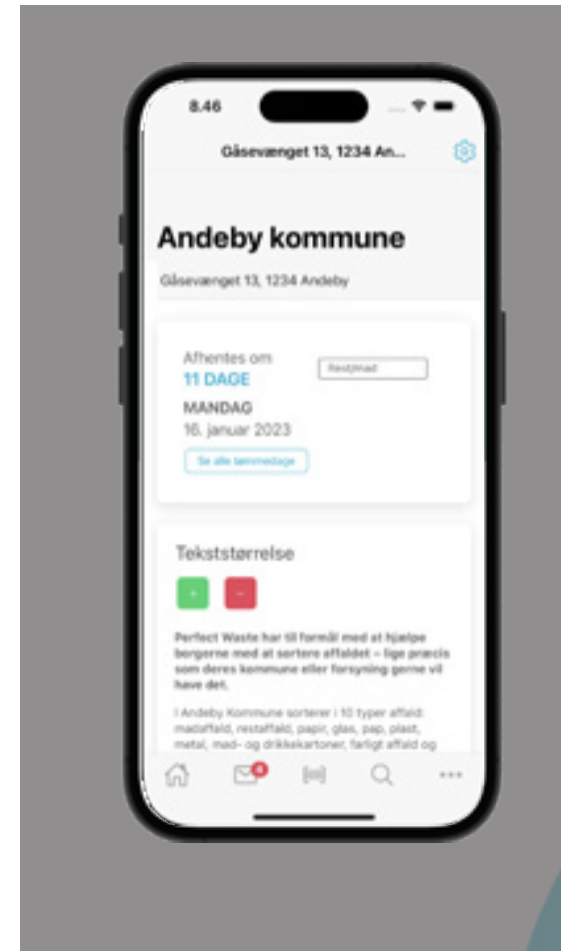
8.46

Gåsevænget 13, 1234 An...

Andeby kommune

Gåsevænget 13, 1234 Andeby

Afhentes om
11 DAGE
MANDAG
16. januar 2023

Restjmad

Se alle tømmedage

Tekststørrelse

+ –

Perfect Waste har til formål med at hjælpe borgerne med at sortere affaldet – lige præcis som deres kommune eller forsyning gerne vil have det.

I Andeby Kommune sorterer i 10 typer affald: madaffald, restaffald, papir, glas, pap, plast, metal, mad- og drikkekartoner, farligt affald og

4